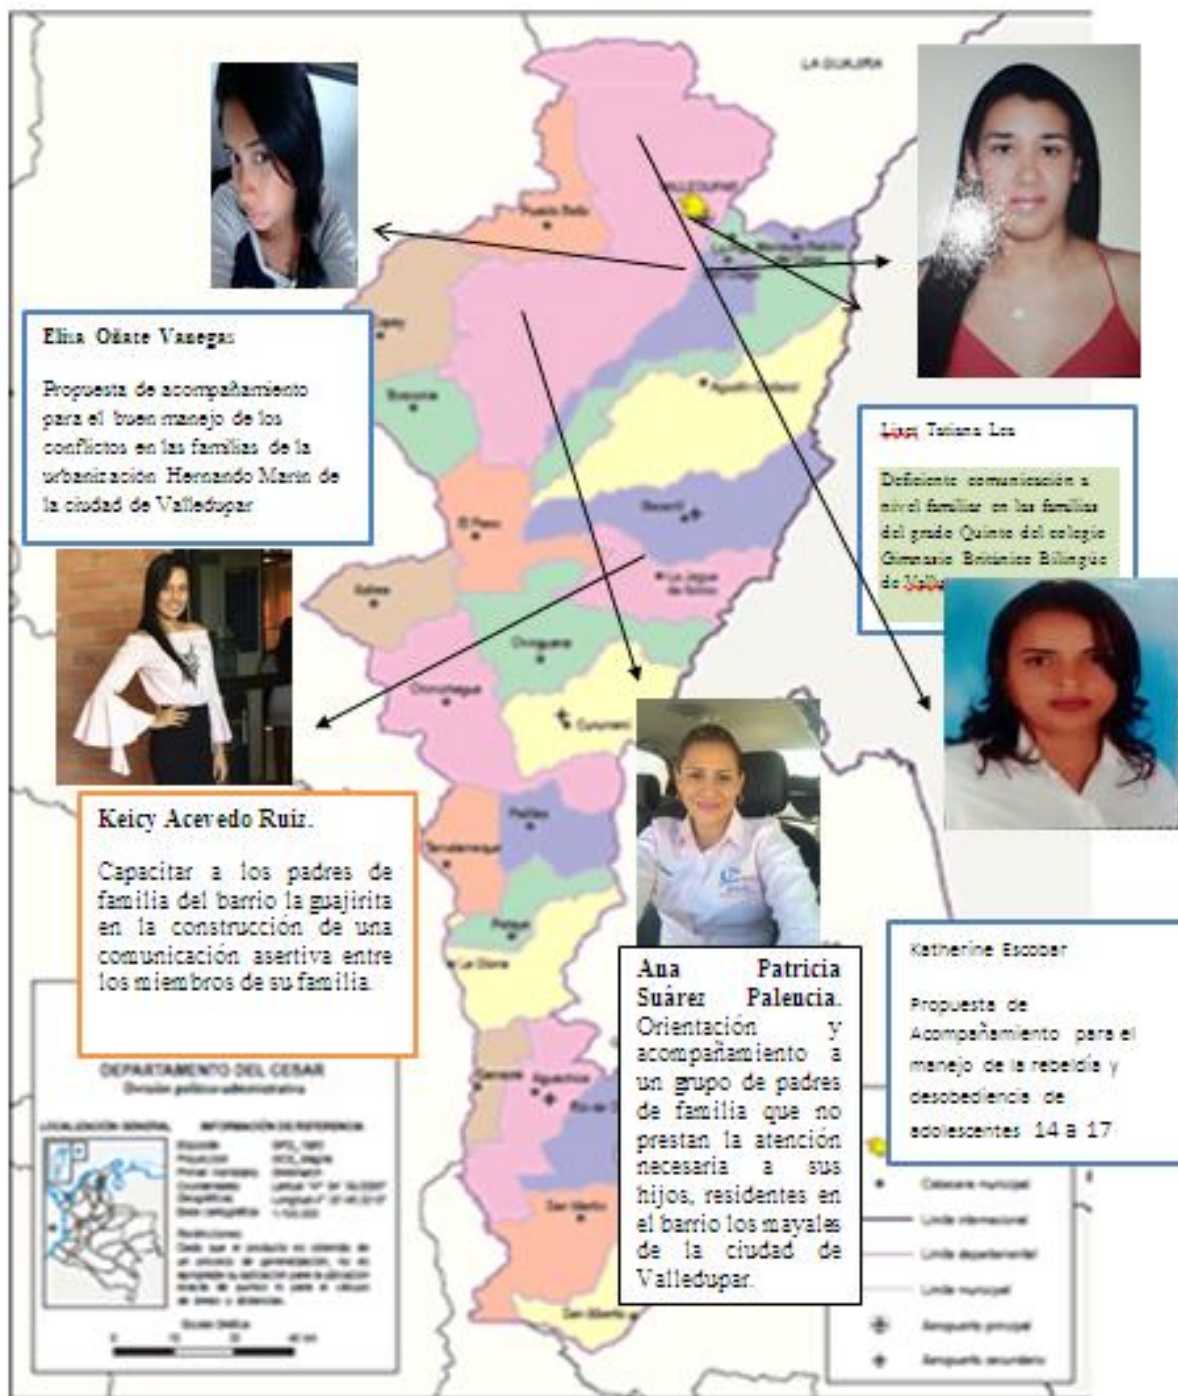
LA GUAJIRA

VALLEDUPAR

Pueblo Bello

Agustín Codazzi

Bosconia

El Paso

Becerril

La Jagua de Ibirico

Astrea

Chiriguaná

Chimichagua

Curumaní

Pailitas

Tamalameque

Pelaya

La Gloria

Gamarra

Aguachica

Río de Oro

San Martín

San Alberto

Elina Oñate Vanegas

Propuesta de acompañamiento para el buen manejo de los conflictos en las familias de la urbanización Hernando Marín de la ciudad de Valledupar

Lisey Tatiana Los

Deficiente comunicación a nivel familiar en las familias del grado Quinto del colegio Gimnasio Británico Bilingüe de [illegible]

Keicy Acevedo Ruiz.

Capacitar a los padres de familia del barrio la guajirita en la construcción de una comunicación asertiva entre los miembros de su familia.

Ana Patricia Suárez Paleucia. Orientación y acompañamiento a un grupo de padres de familia que no prestan la atención necesaria a sus hijos, residentes en el barrio los mayales de la ciudad de Valledupar.

Katherine Escobar

Propuesta de Acompañamiento para el manejo de la rebeldía y desobediencia de adolescentes 14 a 17

DEPARTAMENTO DEL CESAR
División político administrativa

LOCALIZACIÓN GENERAL

INFORMACIÓN DE REFERENCIA

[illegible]

Cabecera municipal

Límite internacional

Límite departamental

Límite municipal

Aeropuerto principal

Aeropuerto secundario